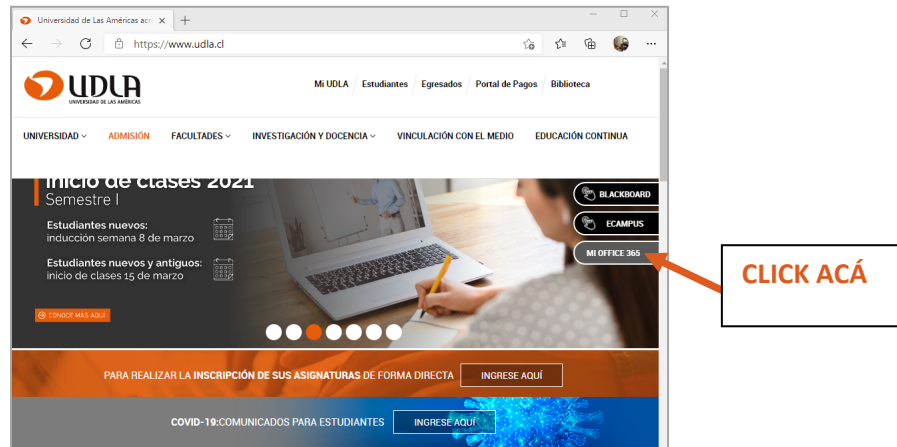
Universidad de Las Américas acr

https://www.udla.cl

UDLA
UNIVERSIDAD DE LAS AMÉRICAS

Mi UDLA | Estudiantes | Egresados | Portal de Pagos | Biblioteca

UNIVERSIDAD | ADMISIÓN | FACULTADES | INVESTIGACIÓN Y DOCENCIA | VINCULACIÓN CON EL MEDIO | EDUCACIÓN CONTINUA

Inicio de clases 2021
Semestre I

Estudiantes nuevos:
inducción semana 8 de marzo

Estudiantes nuevos y antiguos:
inicio de clases 15 de marzo

CONOCE MÁS AQUÍ

BLACKBOARD
ECAMPUS
MI OFFICE 365

CLICK ACÁ

PARA REALIZAR LA INSCRIPCIÓN DE SUS ASIGNATURAS DE FORMA DIRECTA
INGRESE AQUÍ

COVID-19:COMUNICADOS PARA ESTUDIANTES
INGRESE AQUÍ